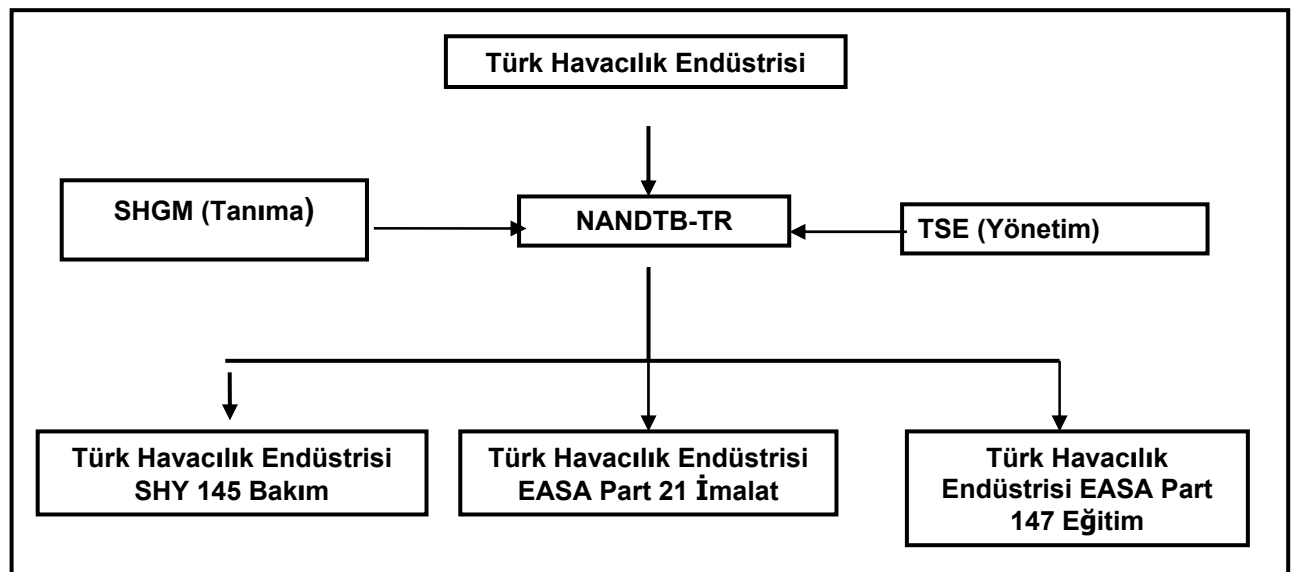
Türk Havacılık Endüstrisi

SHGM (Tanıma)

NANDTB-TR

TSE (Yönetim)

Türk Havacılık Endüstrisi SHY 145 Bakım

Türk Havacılık Endüstrisi EASA Part 21 İmalat

Türk Havacılık Endüstrisi EASA Part 147 Eğitim